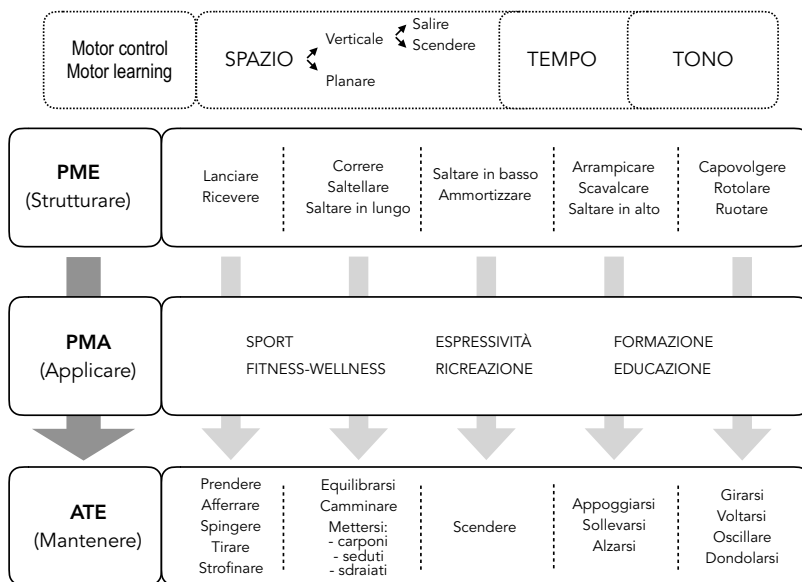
Motor control
Motor learning

SPAZIO Verticale Salire Scendere
Planare

TEMPO

TONO

PME
(Strutturare)

Lanciare
Ricevere

Correre
Saltellare
Saltare in lungo

Saltare in basso
Ammortizzare

Arrampicare
Scavalcare
Saltare in alto

Capovolgere
Rotolare
Ruotare

PMA
(Applicare)

SPORT
FITNESS-WELLNESS

ESPRESSIVITÀ
RICREAZIONE

FORMAZIONE
EDUCAZIONE

ATE
(Mantenere)

Prendere
Afferrare
Spingere
Tirare
Strofinare

Equilibrarsi
Camminare
Mettersi:
- carponi
- seduti
- sdraiati

Scendere

Appoggiarsi
Sollevarsi
Alzarsi

Girarsi
Voltarsi
Oscillare
Dondolarsi